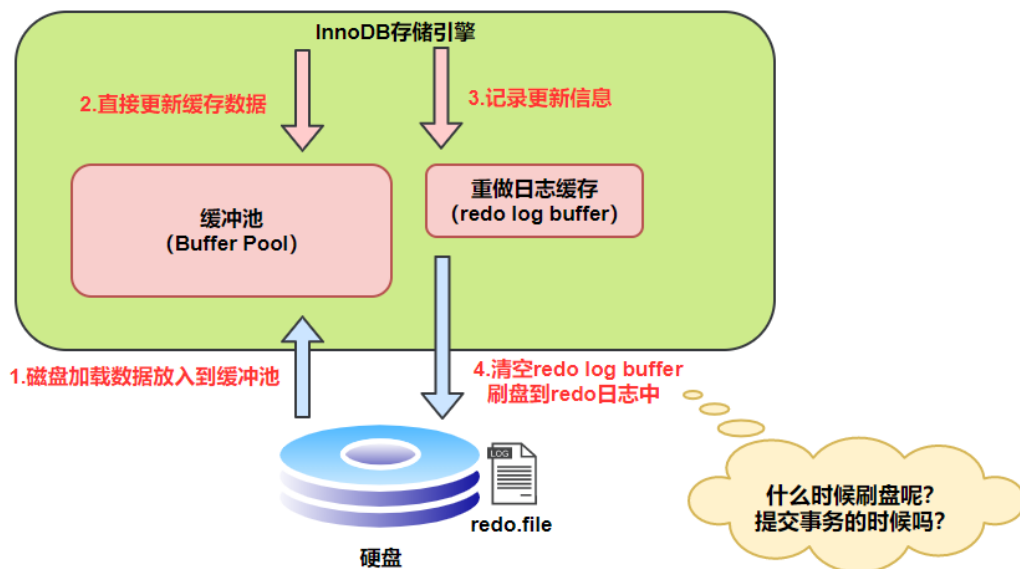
InnoDB存储引擎

2.直接更新缓存数据

3.记录更新信息

缓冲池
(Buffer Pool)

重做日志缓存
(redo log buffer)

1.磁盘加载数据放入到缓冲池

4.清空redo log buffer
刷盘到redo日志中

LOG

redo.file

硬盘

什么时候刷盘呢?
提交事务的时候吗?